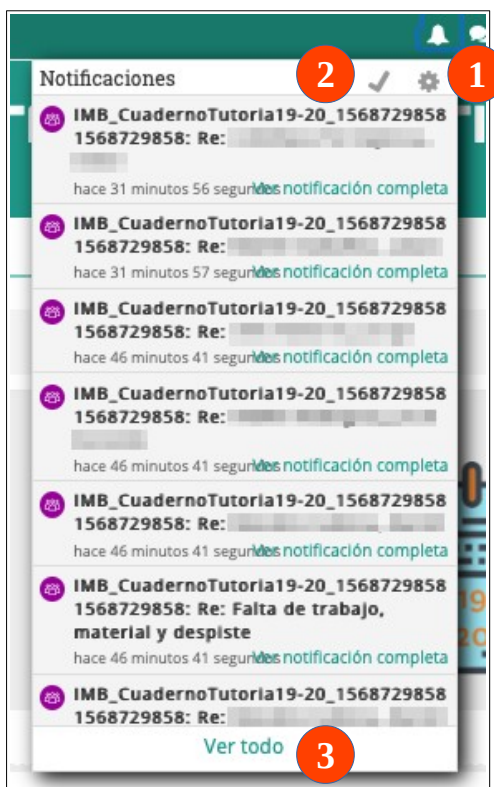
Notificaciones 2 1

IMB_CuadernoTutoria19-20_1568729858 1568729858: Re: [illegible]

hace 31 minutos 56 segun Ver notificación completa

IMB_CuadernoTutoria19-20_1568729858 1568729858: Re: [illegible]

hace 31 minutos 57 segun Ver notificación completa

IMB_CuadernoTutoria19-20_1568729858 1568729858: Re: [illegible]

hace 46 minutos 41 segun Ver notificación completa

IMB_CuadernoTutoria19-20_1568729858 1568729858: Re: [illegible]

hace 46 minutos 41 segun Ver notificación completa

IMB_CuadernoTutoria19-20_1568729858 1568729858: Re: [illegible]

hace 46 minutos 41 segun Ver notificación completa

IMB_CuadernoTutoria19-20_1568729858 1568729858: Re: Falta de trabajo, material y despiste

hace 46 minutos 41 segun Ver notificación completa

IMB_CuadernoTutoria19-20_1568729858 1568729858: Re: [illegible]

Ver todo 3